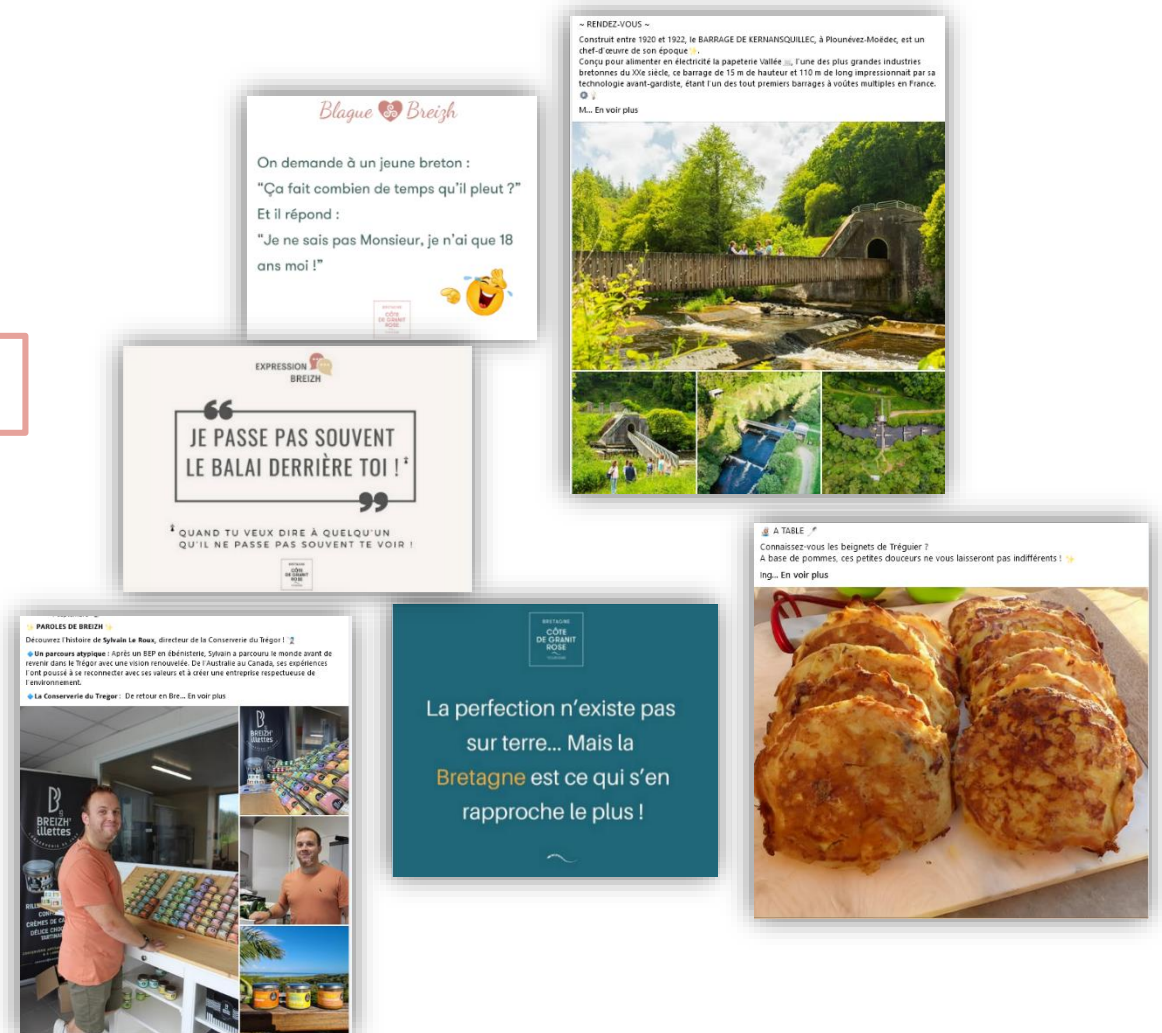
Blague Breizh

On demande à un jeune breton :
"Ça fait combien de temps qu'il pleut ?"
Et il répond :
"Je ne sais pas Monsieur, je n'ai que 18 ans moi !"

BRETAGNE CÔTE DE GRANIT ROSE

~ RENDEZ-VOUS ~
Construit entre 1920 et 1922, le BARRAGE DE KERNANSQUILLEC, à Plounévez-Moëdec, est un chef-d'œuvre de son époque.
Conçu pour alimenter en électricité la papeterie Vallée, l'une des plus grandes industries bretonnes du XXe siècle, ce barrage de 15 m de hauteur et 110 m de long impressionnait par sa technologie avant-gardiste, étant l'un des tout premiers barrages à voûtes multiples en France.
M... En voir plus

EXPRESSION BREIZH

JE PASSE PAS SOUVENT LE BALAI DERRIÈRE TOI !*

* QUAND TU VEUX DIRE À QUELQU'UN QU'IL NE PASSE PAS SOUVENT TE VOIR !

BRETAGNE CÔTE DE GRANIT ROSE

A TABLE
Connaissez-vous les beignets de Tréguier ?
A base de pommes, ces petites douceurs ne vous laisseront pas indifférents !
Ing... En voir plus

PAROLES DE BREIZH
Découvrez l'histoire de Sylvain Le Roux, directeur de la Conserverie du Trégor !
Un parcours atypique : Après un BEP en ébénisterie, Sylvain a parcouru le monde avant de revenir dans le Trégor avec une vision renouvelée. De l'Australie au Canada, ses expériences l'ont poussé à se reconnecter avec ses valeurs et à créer une entreprise respectueuse de l'environnement.
La Conserverie du Tregor : De retour en Bre... En voir plus

BREIZH' illettes

BRETAGNE CÔTE DE GRANIT ROSE

La perfection n'existe pas sur terre... Mais la Bretagne est ce qui s'en rapproche le plus !